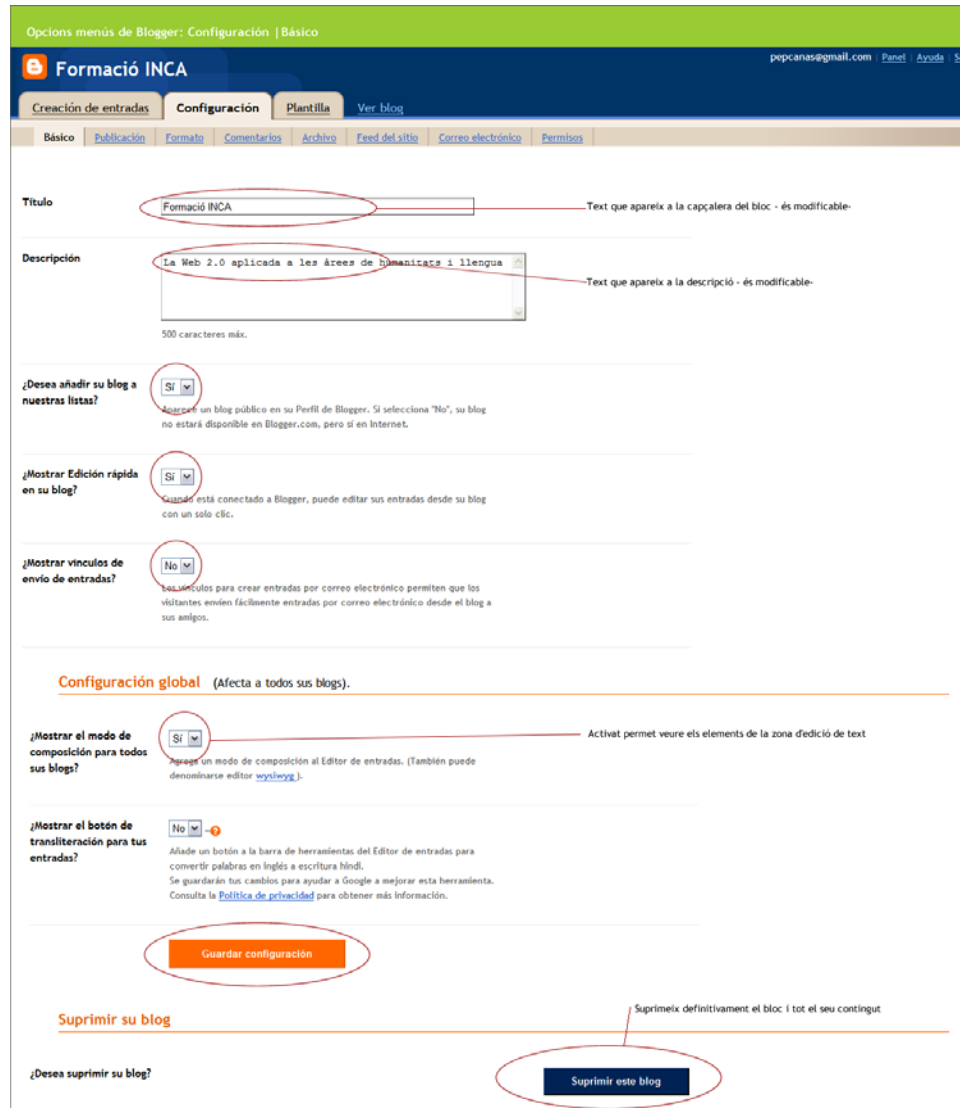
Opcions menús de Blogger: Configuración |Básico

Formació INCA

pepcanas@gmail.com | Panel | Ayuda | S

Creación de entradas | Configuración | Plantilla | Ver blog

Básico | Publicación | Formato | Comentarios | Archivo | Feed del sitio | Correo electrónico | Permisos

Título

Formació INCA

Text que apareix a la capçalera del bloc - és modificable-

Descripción

La Web 2.0 aplicada a les àrees de humanitats i llengua

Text que apareix a la descripció - és modificable-

500 caracteres máx.

¿Desea añadir su blog a nuestras listas?

Sí

Aparece un blog público en su Perfil de Blogger. Si selecciona "No", su blog no estará disponible en Blogger.com, pero sí en Internet.

¿Mostrar Edición rápida en su blog?

Sí

Cuando está conectado a Blogger, puede editar sus entradas desde su blog con un solo clic.

¿Mostrar vínculos de envío de entradas?

No

Los vínculos para crear entradas por correo electrónico permiten que los visitantes envíen fácilmente entradas por correo electrónico desde el blog a sus amigos.

Configuración global (Afecta a todos sus blogs).

¿Mostrar el modo de composición para todos sus blogs?

Sí

Activat permet veure els elements de la zona d'edició de text

Agrega un modo de composición al Editor de entradas. (También puede denominarse editor wysiwyg ).

¿Mostrar el botón de transliteración para tus entradas?

No

Añade un botón a la barra de herramientas del Editor de entradas para convertir palabras en inglés a escritura hindi.
Se guardarán tus cambios para ayudar a Google a mejorar esta herramienta.
Consulta la Política de privacidad para obtener más información.

Guardar configuración

Suprimir su blog

Suprimeix definitivament el bloc i tot el seu contingut

¿Desea suprimir su blog?

Suprimir este blog